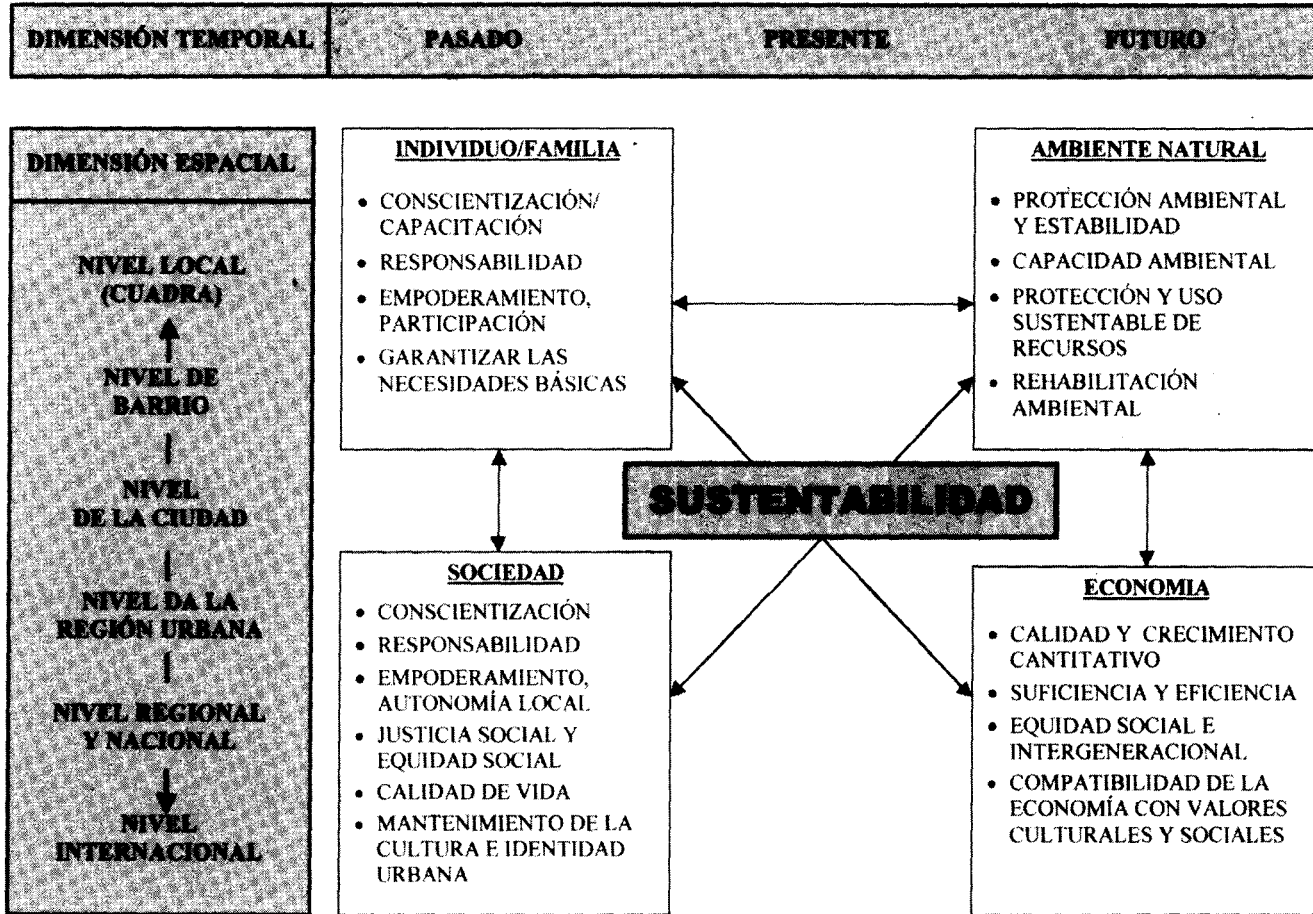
DIMENSIÓN TEMPORAL | PASADO | PRESENTE | FUTURO

DIMENSIÓN ESPACIAL

NIVEL LOCAL (CUADRA)

NIVEL DE BARRIO

NIVEL DE LA CIUDAD

NIVEL DA LA REGIÓN URBANA

NIVEL REGIONAL Y NACIONAL

NIVEL INTERNACIONAL

INDIVIDUO/FAMILIA
• CONSCIENTIZACIÓN/ CAPACITACIÓN
• RESPONSABILIDAD
• EMPODERAMIENTO, PARTICIPACIÓN
• GARANTIZAR LAS NECESIDADES BÁSICAS

AMBIENTE NATURAL
• PROTECCIÓN AMBIENTAL Y ESTABILIDAD
• CAPACIDAD AMBIENTAL
• PROTECCIÓN Y USO SUSTENTABLE DE RECURSOS
• REHABILITACIÓN AMBIENTAL

SUSTENTABILIDAD

SOCIEDAD
• CONSCIENTIZACIÓN
• RESPONSABILIDAD
• EMPODERAMIENTO, AUTONOMÍA LOCAL
• JUSTICIA SOCIAL Y EQUIDAD SOCIAL
• CALIDAD DE VIDA
• MANTENIMIENTO DE LA CULTURA E IDENTIDAD URBANA

ECONOMIA
• CALIDAD Y CRECIMIENTO CANTITATIVO
• SUFICIENCIA Y EFICIENCIA
• EQUIDAD SOCIAL E INTERGENERACIONAL
• COMPATIBILIDAD DE LA ECONOMÍA CON VALORES CULTURALES Y SOCIALES